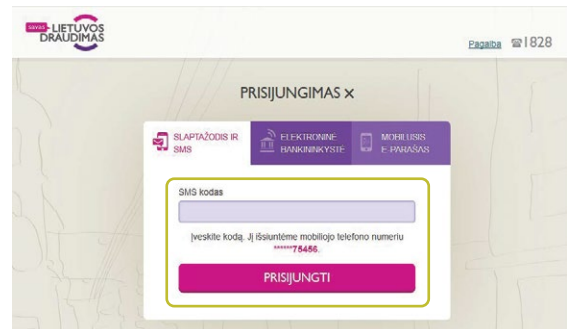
SAVAS LIETUVOS DRAUDIMAS

Pagalba 1828

PRISIJUNGIMAS ×

SLAPTAŽODIS IR SMS

ELEKTRONINĖ BANKININKYSTĖ

MOBILUSIS E.PARAŠAS

SMS kodas

Įveskite kodą. Jį išsiuntėme mobiliojo telefono numeriu ******75456.

PRISIJUNGTI